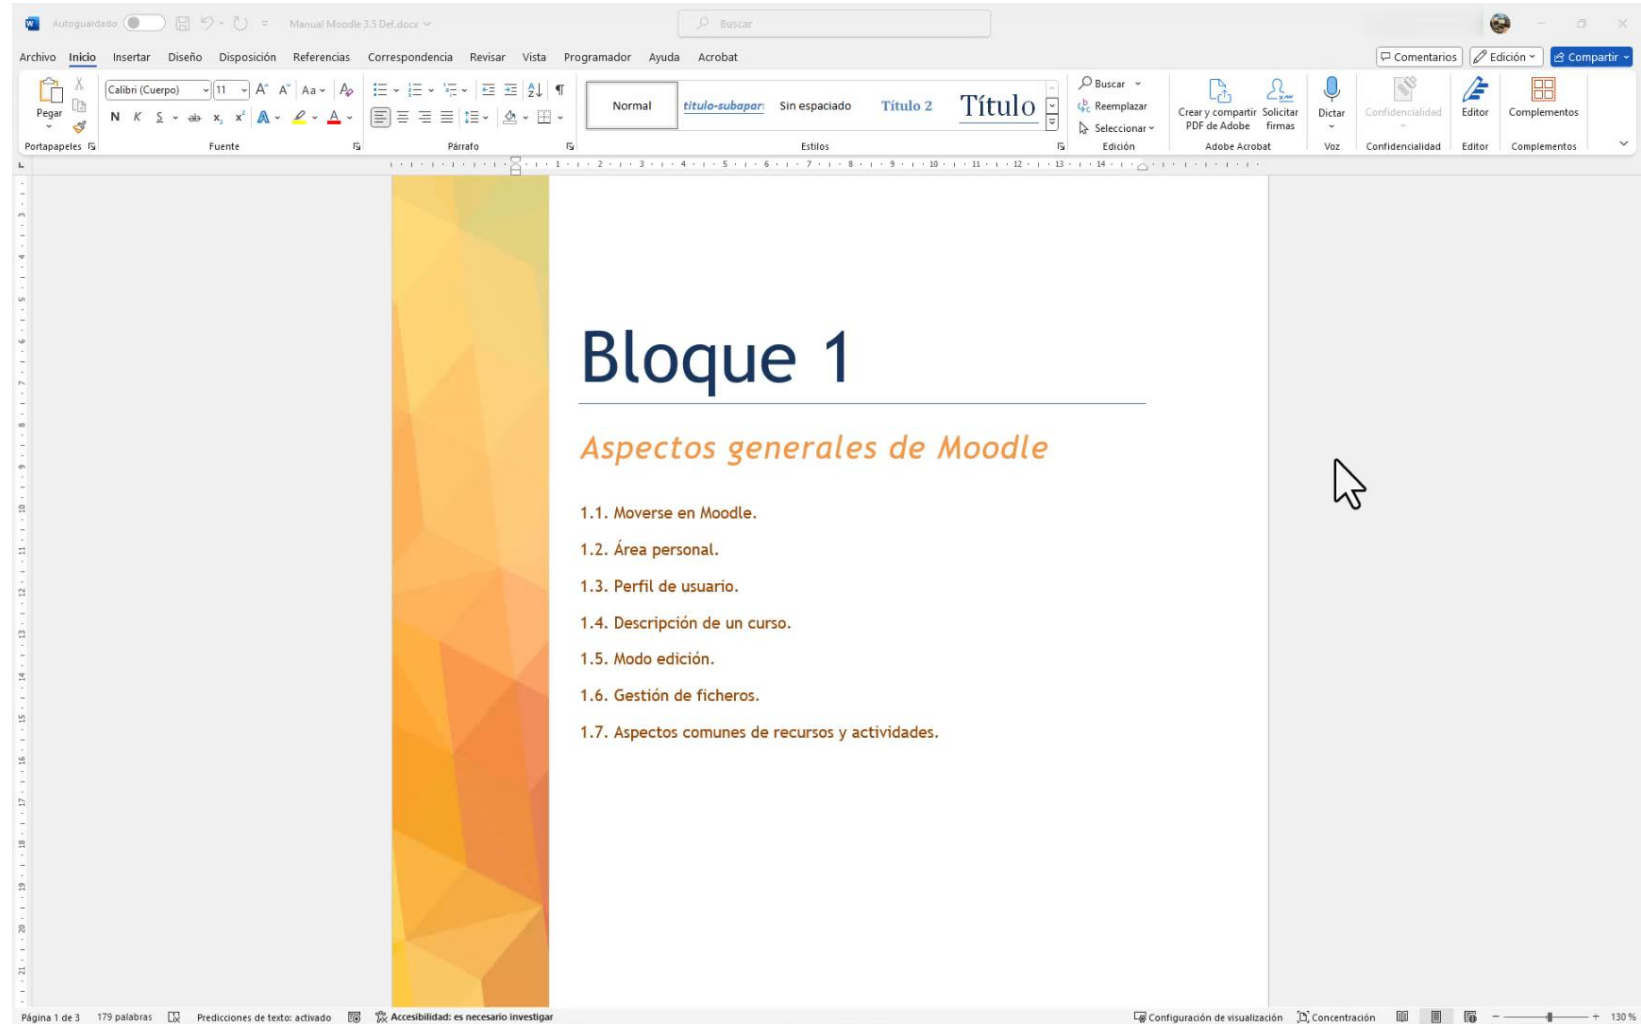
Autoguardado Manual Moodle 3.5 Def.docx Buscar

Archivo Inicio Insertar Diseño Disposición Referencias Correspondencia Revisar Vista Programador Ayuda Acrobat

Comentarios Edición Compartir

Pegar Portapapeles

Calibri (Cuerpo) 11 Aa Fuente

Párrafo

Normal titulo-subapar Sin espaciado Título 2 Título Estilos

Buscar Reemplazar Seleccionar Edición

Crear y compartir PDF de Adobe Solicitar firmas Adobe Acrobat

Dictar Voz

Confidencialidad Confidencialidad

Editor Editor

Complementos Complementos

Bloque 1

Aspectos generales de Moodle

1.1. Moverse en Moodle.

1.2. Área personal.

1.3. Perfil de usuario.

1.4. Descripción de un curso.

1.5. Modo edición.

1.6. Gestión de ficheros.

1.7. Aspectos comunes de recursos y actividades.

Página 1 de 3 179 palabras Predicciones de texto: activado Accesibilidad: es necesario investigar

Configuración de visualización Concentración 130 %